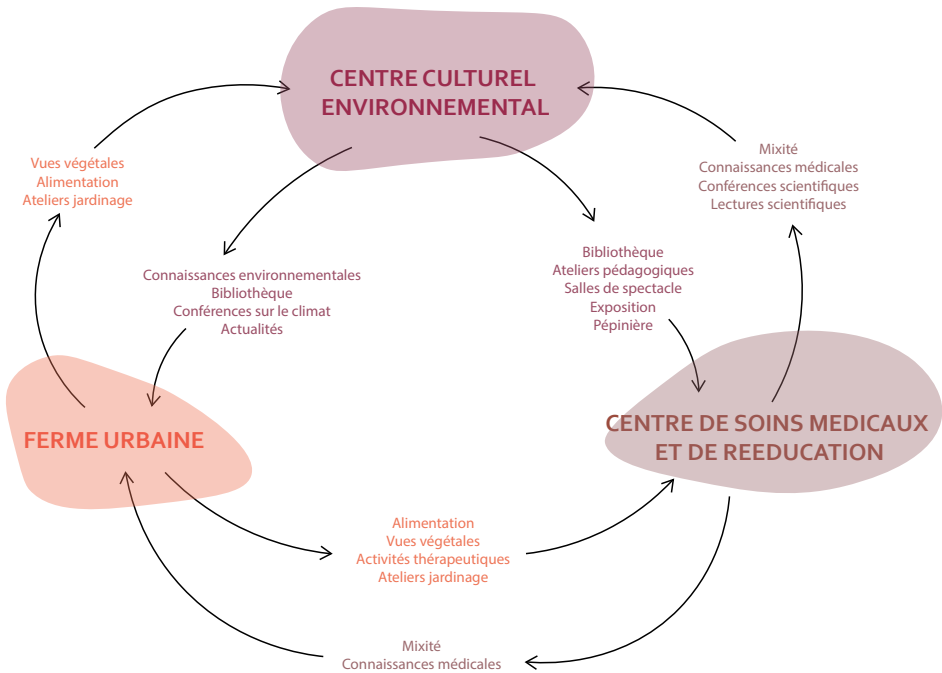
CENTRE CULTUREL ENVIRONNEMENTAL

Vues végétales
Alimentation
Ateliers jardinage

Mixité
Connaissances médicales
Conférences scientifiques
Lectures scientifiques

Connaissances environnementales
Bibliothèque
Conférences sur le climat
Actualités

Bibliothèque
Ateliers pédagogiques
Salles de spectacle
Exposition
Pépinière

FERME URBAINE

CENTRE DE SOINS MEDICAUX ET DE REEDUCATION

Alimentation
Vues végétales
Activités thérapeutiques
Ateliers jardinage

Mixité
Connaissances médicales